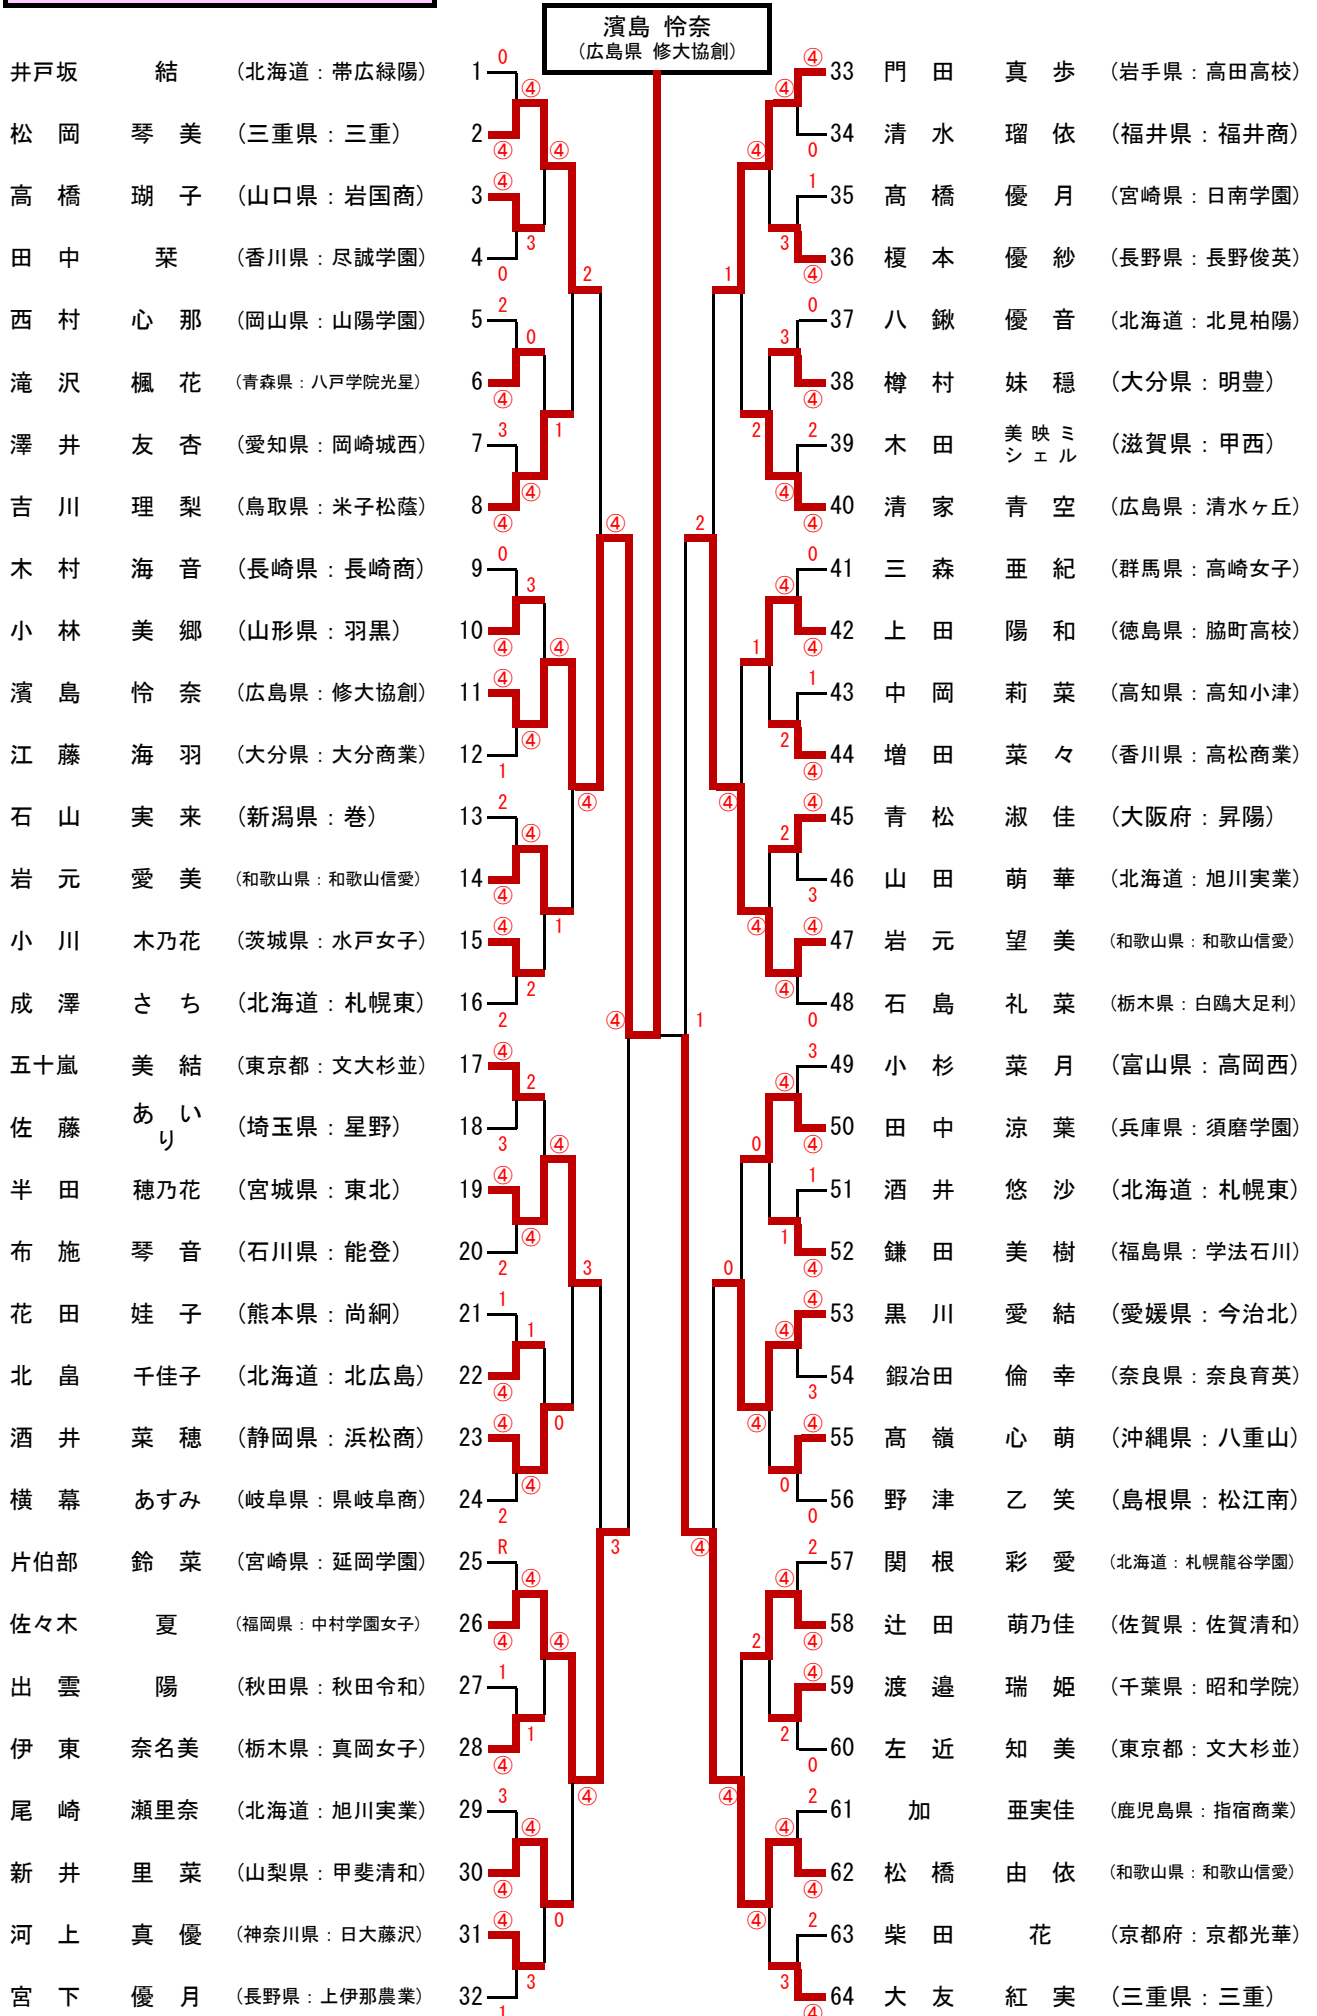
濱島 怜奈
（広島県 修大協創）

井戸坂 結 （北海道：帯広緑陽） 1
松岡 琴美 （三重県：三重） 2
高橋 瑚子 （山口県：岩国商） 3
田中 栞 （香川県：尽誠学園） 4
西村 心那 （岡山県：山陽学園） 5
滝沢 楓花 （青森県：八戸学院光星） 6
澤井 友杏 （愛知県：岡崎城西） 7
吉川 理梨 （鳥取県：米子松蔭） 8
木村 海音 （長崎県：長崎商） 9
小林 美郷 （山形県：羽黒） 10
濱島 怜奈 （広島県：修大協創） 11
江藤 海羽 （大分県：大分商業） 12
石山 実来 （新潟県：巻） 13
岩元 愛美 （和歌山県：和歌山信愛） 14
小川 木乃花 （茨城県：水戸女子） 15
成澤 さち （北海道：札幌東） 16
五十嵐 美結 （東京都：文大杉並） 17
佐藤 あいり （埼玉県：星野） 18
半田 穂乃花 （宮城県：東北） 19
布施 琴音 （石川県：能登） 20
花田 娃子 （熊本県：尚絅） 21
北畠 千佳子 （北海道：北広島） 22
酒井 菜穂 （静岡県：浜松商） 23
横幕 あすみ （岐阜県：県岐阜商） 24
片伯部 鈴菜 （宮崎県：延岡学園） 25
佐々木 夏 （福岡県：中村学園女子） 26
出雲 陽 （秋田県：秋田令和） 27
伊東 奈名美 （栃木県：真岡女子） 28
尾崎 瀬里奈 （北海道：旭川実業） 29
新井 里菜 （山梨県：甲斐清和） 30
河上 真優 （神奈川県：日大藤沢） 31
宮下 優月 （長野県：上伊那農業） 32

33 門田 真歩 （岩手県：高田高校）
34 清水 瑠依 （福井県：福井商）
35 髙橋 優月 （宮崎県：日南学園）
36 榎本 優紗 （長野県：長野俊英）
37 八鍬 優音 （北海道：北見柏陽）
38 樽村 妹穏 （大分県：明豊）
39 木田 美映ミシェル （滋賀県：甲西）
40 清家 青空 （広島県：清水ヶ丘）
41 三森 亜紀 （群馬県：高崎女子）
42 上田 陽和 （徳島県：脇町高校）
43 中岡 莉菜 （高知県：高知小津）
44 増田 菜々 （香川県：高松商業）
45 青松 淑佳 （大阪府：昇陽）
46 山田 萌華 （北海道：旭川実業）
47 岩元 望美 （和歌山県：和歌山信愛）
48 石島 礼菜 （栃木県：白鴎大足利）
49 小杉 菜月 （富山県：高岡西）
50 田中 涼葉 （兵庫県：須磨学園）
51 酒井 悠沙 （北海道：札幌東）
52 鎌田 美樹 （福島県：学法石川）
53 黒川 愛結 （愛媛県：今治北）
54 鍛冶田 倫幸 （奈良県：奈良育英）
55 髙嶺 心萌 （沖縄県：八重山）
56 野津 乙笑 （島根県：松江南）
57 関根 彩愛 （北海道：札幌龍谷学園）
58 辻田 萌乃佳 （佐賀県：佐賀清和）
59 渡邉 瑞姫 （千葉県：昭和学院）
60 左近 知美 （東京都：文大杉並）
61 加 亜実佳 （鹿児島県：指宿商業）
62 松橋 由依 （和歌山県：和歌山信愛）
63 柴田 花 （京都府：京都光華）
64 大友 紅実 （三重県：三重）